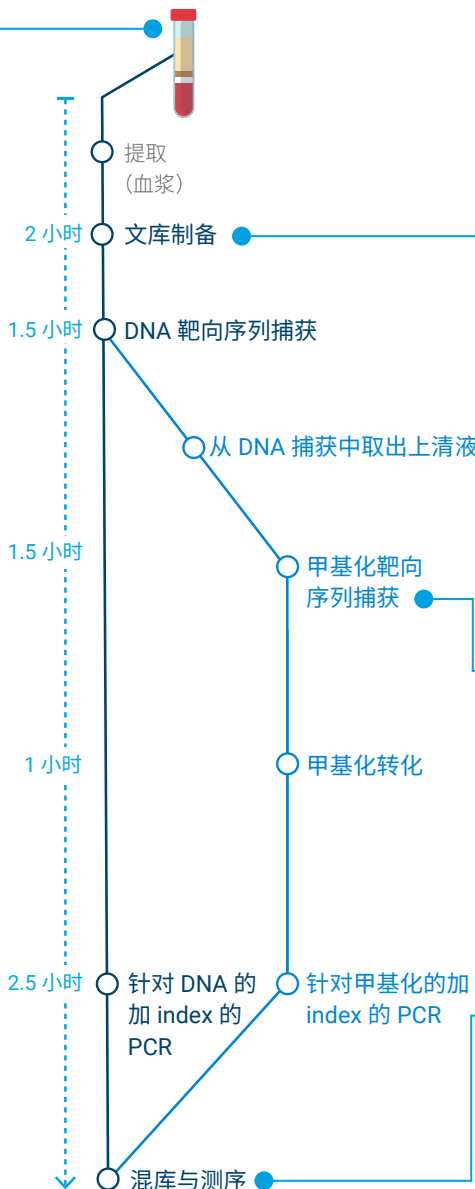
提取
（血浆）

2 小时 文库制备

1.5 小时 DNA 靶向序列捕获

从 DNA 捕获中取出上清液

1.5 小时

甲基化靶向
序列捕获

1 小时

甲基化转化

2.5 小时 针对 DNA 的
加 index 的
PCR

针对甲基化的加
index 的 PCR

混库与测序